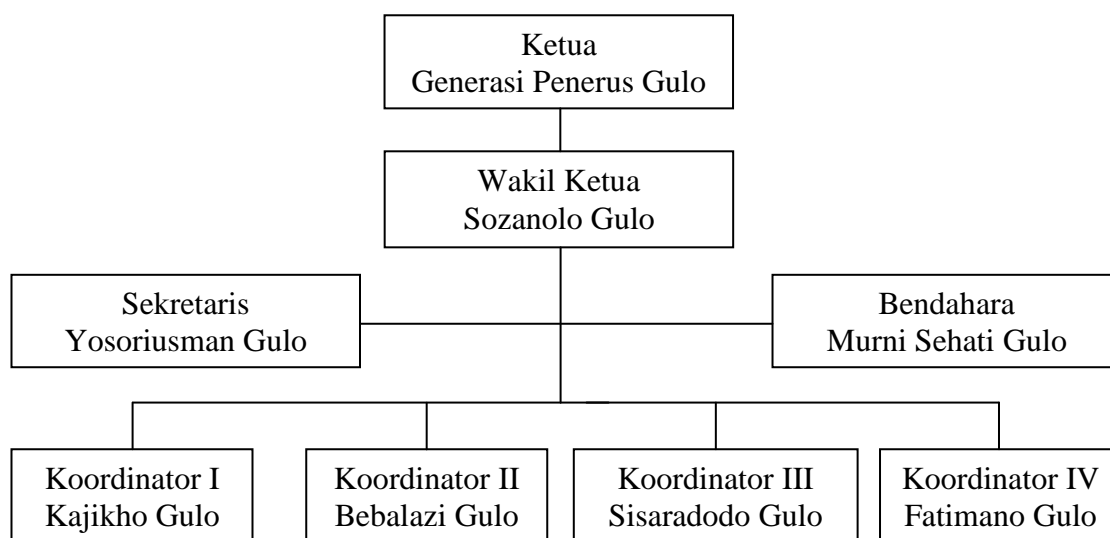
Ketua
Generasi Penerus Gulo

Wakil Ketua
Sozanolo Gulo

Sekretaris
Yosoriusman Gulo

Bendahara
Murni Sehati Gulo

Koordinator I
Kajikho Gulo

Koordinator II
Bebalazi Gulo

Koordinator III
Sisaradodo Gulo

Koordinator IV
Fatimano Gulo